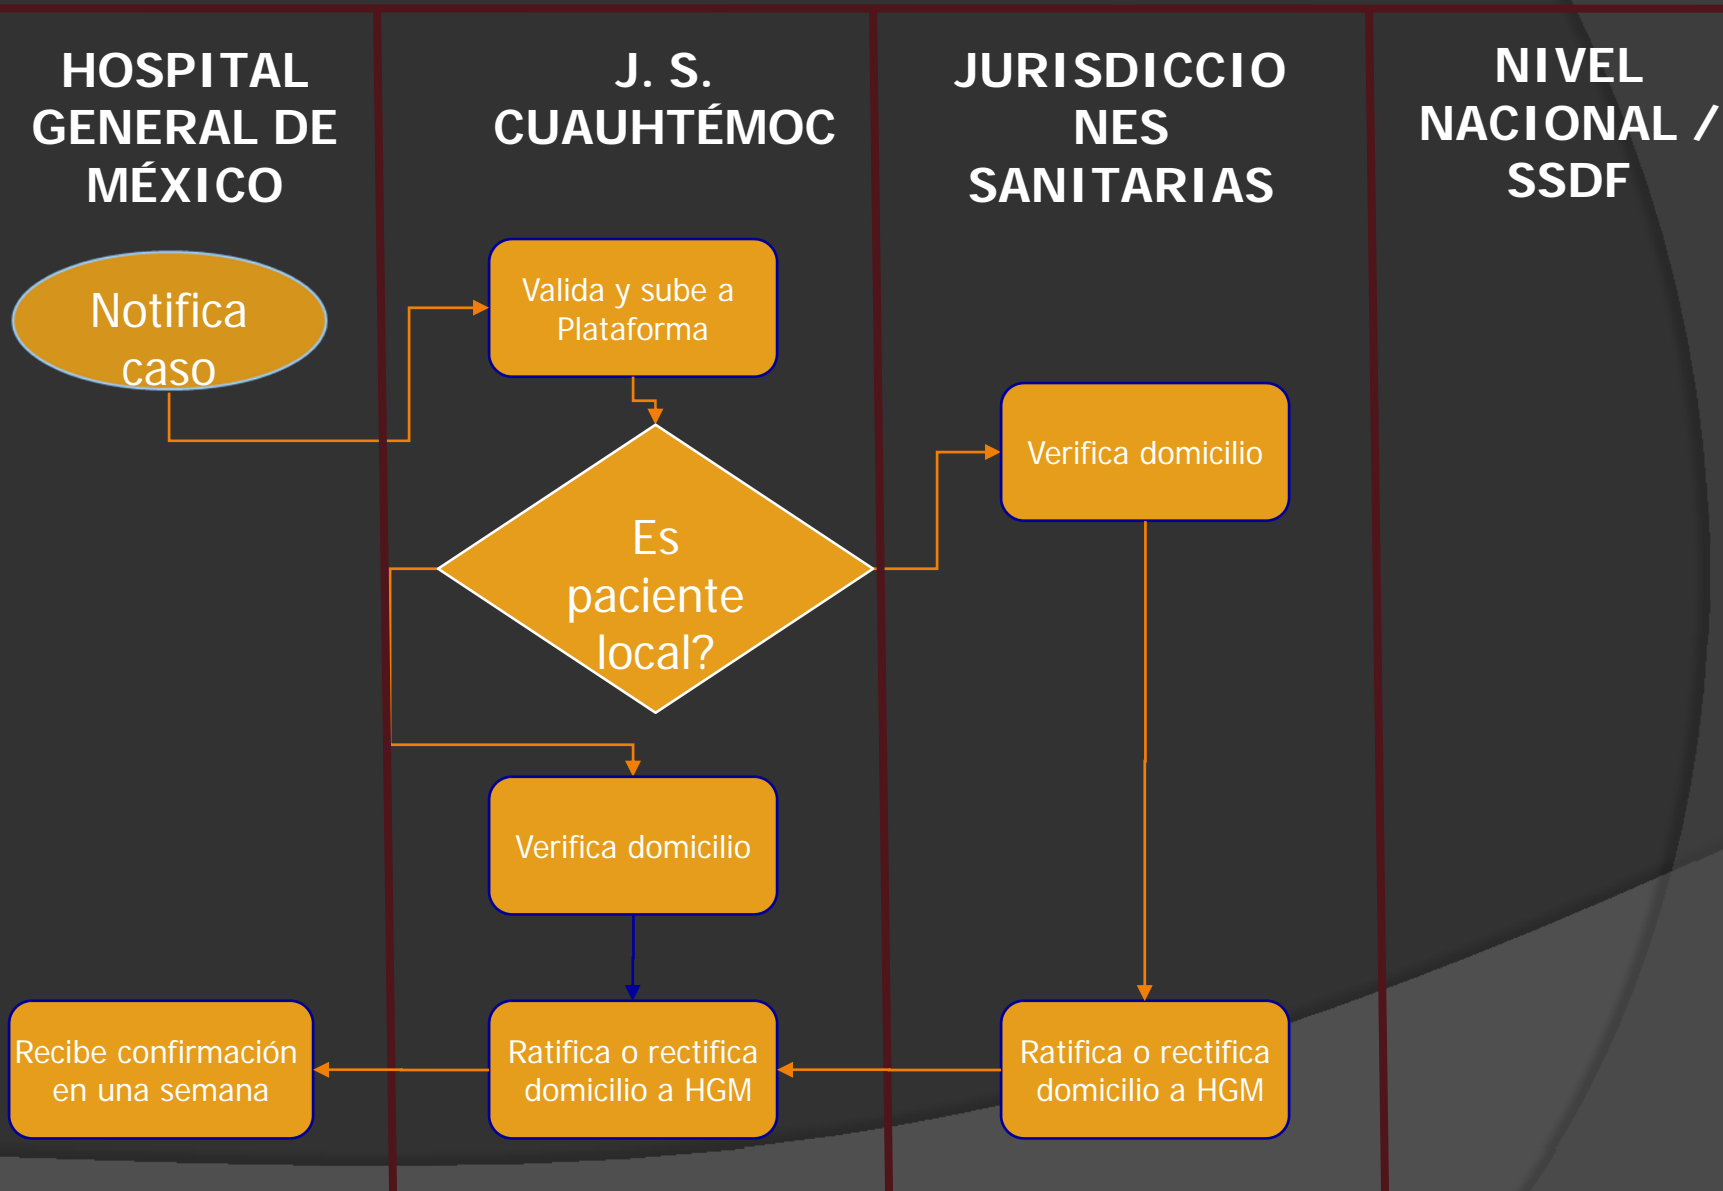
HOSPITAL GENERAL DE MÉXICO

J. S. CUAUHTÉMOC

JURISDICCIONES SANITARIAS

NIVEL NACIONAL / SSDF

Notifica caso

Valida y sube a Plataforma

Es paciente local?

Verifica domicilio

Verifica domicilio

Recibe confirmación en una semana

Ratifica o rectifica domicilio a HGM

Ratifica o rectifica domicilio a HGM